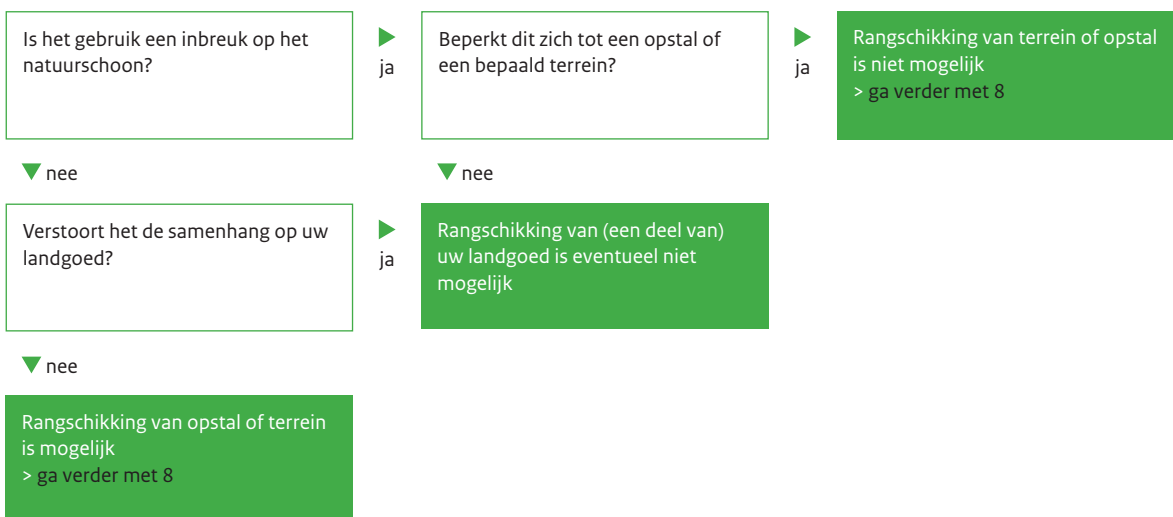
Is het gebruik een inbreuk op het natuurschoon?

ja

Beperkt dit zich tot een opstal of een bepaald terrein?

ja

Rangschikking van terrein of opstal is niet mogelijk
> ga verder met 8

nee

nee

Verstoort het de samenhang op uw landgoed?

ja

Rangschikking van (een deel van) uw landgoed is eventueel niet mogelijk

nee

Rangschikking van opstal of terrein is mogelijk
> ga verder met 8